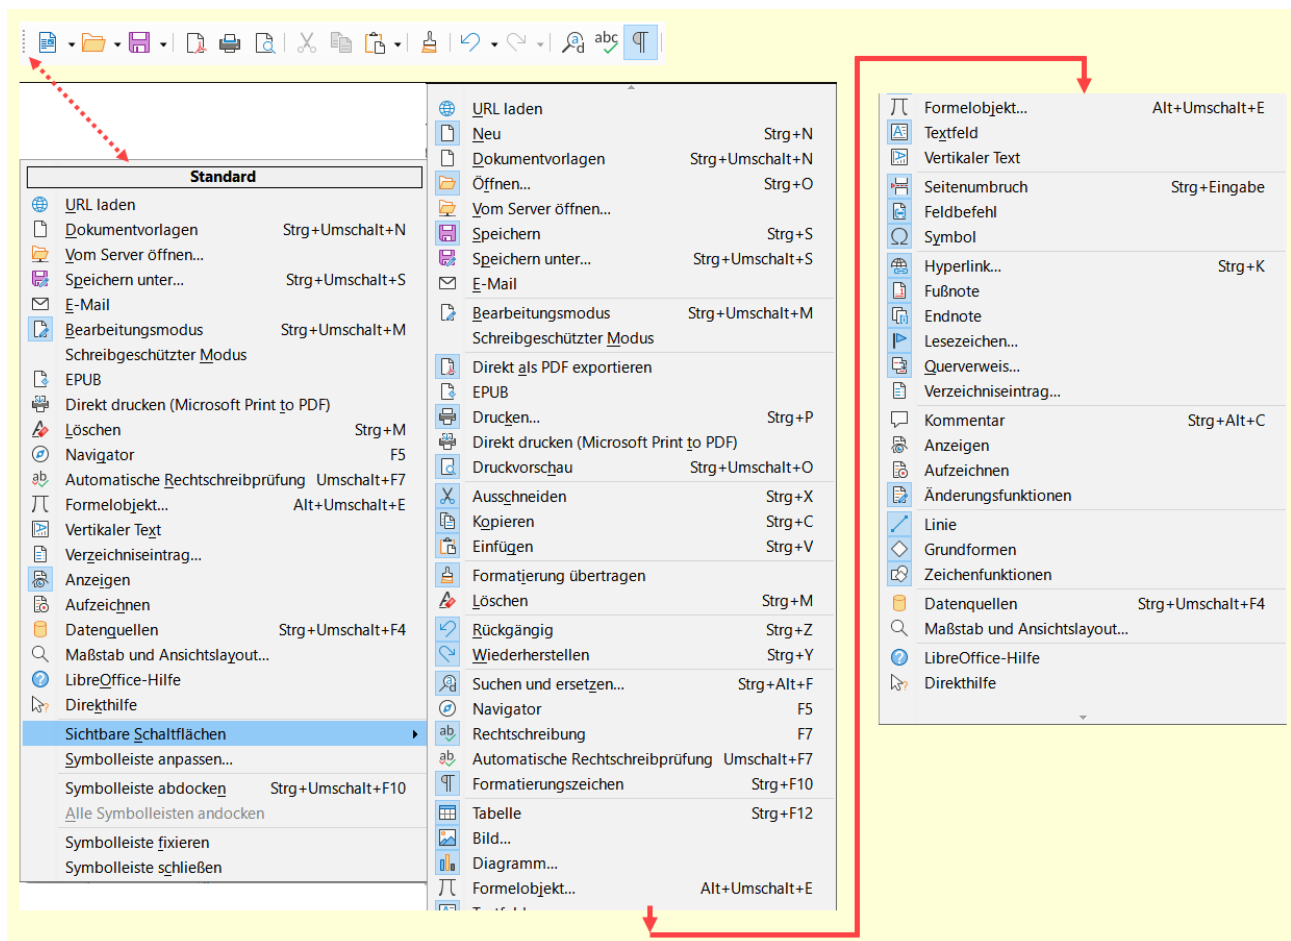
Standard

URL laden
Dokumentvorlagen Strg+Umschalt+N
Vom Server öffnen...
Speichern unter... Strg+Umschalt+S
E-Mail
Bearbeitungsmodus Strg+Umschalt+M
Schreibgeschützter Modus
EPUB
Direkt drucken (Microsoft Print to PDF)
Löschen Strg+M
Navigator F5
Automatische Rechtschreibprüfung Umschalt+F7
Formelobjekt... Alt+Umschalt+E
Vertikaler Text
Verzeichniseintrag...
Anzeigen
Aufzeichnen
Datenquellen Strg+Umschalt+F4
Maßstab und Ansichtslayout...
LibreOffice-Hilfe
Direkthilfe
Sichtbare Schaltflächen
Symbolleiste anpassen...
Symbolleiste abdocken Strg+Umschalt+F10
Alle Symbolleisten andocken
Symbolleiste fixieren
Symbolleiste schließen

URL laden
Neu Strg+N
Dokumentvorlagen Strg+Umschalt+N
Öffnen... Strg+O
Vom Server öffnen...
Speichern Strg+S
Speichern unter... Strg+Umschalt+S
E-Mail
Bearbeitungsmodus Strg+Umschalt+M
Schreibgeschützter Modus
Direkt als PDF exportieren
EPUB
Drucken... Strg+P
Direkt drucken (Microsoft Print to PDF)
Druckvorschau Strg+Umschalt+O
Ausschneiden Strg+X
Kopieren Strg+C
Einfügen Strg+V
Formatierung übertragen
Löschen Strg+M
Rückgängig Strg+Z
Wiederherstellen Strg+Y
Suchen und ersetzen... Strg+Alt+F
Navigator F5
Rechtschreibung F7
Automatische Rechtschreibprüfung Umschalt+F7
Formatierungszeichen Strg+F10
Tabelle Strg+F12
Bild...
Diagramm...
Formelobjekt... Alt+Umschalt+E
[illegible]

Formelobjekt... Alt+Umschalt+E
Textfeld
Vertikaler Text
Seitenumbruch Strg+Eingabe
Feldbefehl
Symbol
Hyperlink... Strg+K
Fußnote
Endnote
Lesezeichen...
Querverweis...
Verzeichniseintrag...
Kommentar Strg+Alt+C
Anzeigen
Aufzeichnen
Änderungsfunktionen
Linie
Grundformen
Zeichenfunktionen
Datenquellen Strg+Umschalt+F4
Maßstab und Ansichtslayout...
LibreOffice-Hilfe
Direkthilfe